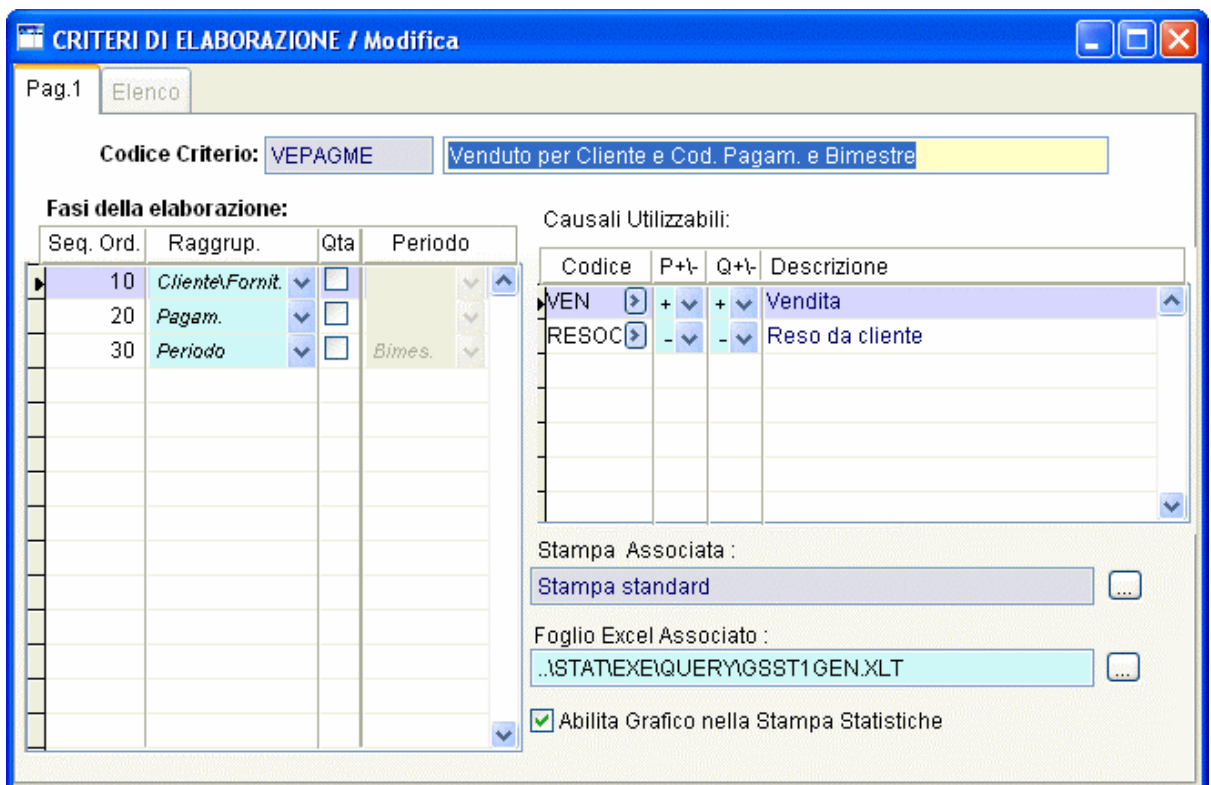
CRITERI DI ELABORAZIONE / Modifica

Pag.1 Elenco

Codice Criterio: VEPAGME Venduto per Cliente e Cod. Pagam. e Bimestre

Fasi della elaborazione:

| Seq. Ord. | Raggrup. | Qta | Periodo |
|---|---|---|---|
| 10 | Cliente\Fornit. | | |
| 20 | Pagam. | | |
| 30 | Periodo | | Bimes. |

Causali Utilizzabili:

| Codice | P+\- | Q+\- | Descrizione |
|---|---|---|---|
| VEN | + | + | Vendita |
| RESOC | - | - | Reso da cliente |

Stampa Associata :

Stampa standard

Foglio Excel Associato :

..\STAT\EXE\QUERY\GSST1GEN.XLT

Abilita Grafico nella Stampa Statistiche